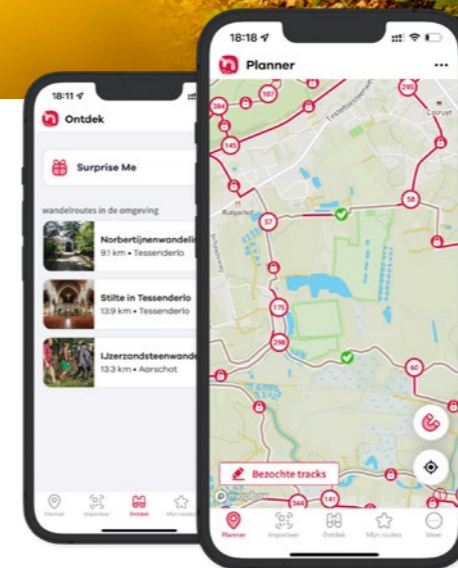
18:11

Ontdek

Surprise Me

wandelroutes in de omgeving

Norbertijnenwandeli
9.1 km • Tessenderlo

Stilte in Tessenderlo
13.9 km • Tessenderlo

IJzerzandsteenwande
13.3 km • Aarschot

Planner Importeer Ontdek Mijn routes

18:18

Planner

384
107
295
145
Colruyt
58
Rutgerhof
57
175
298
60
Bezochte tracks
344
141
Planner Importeer Ontdek Mijn routes Meer